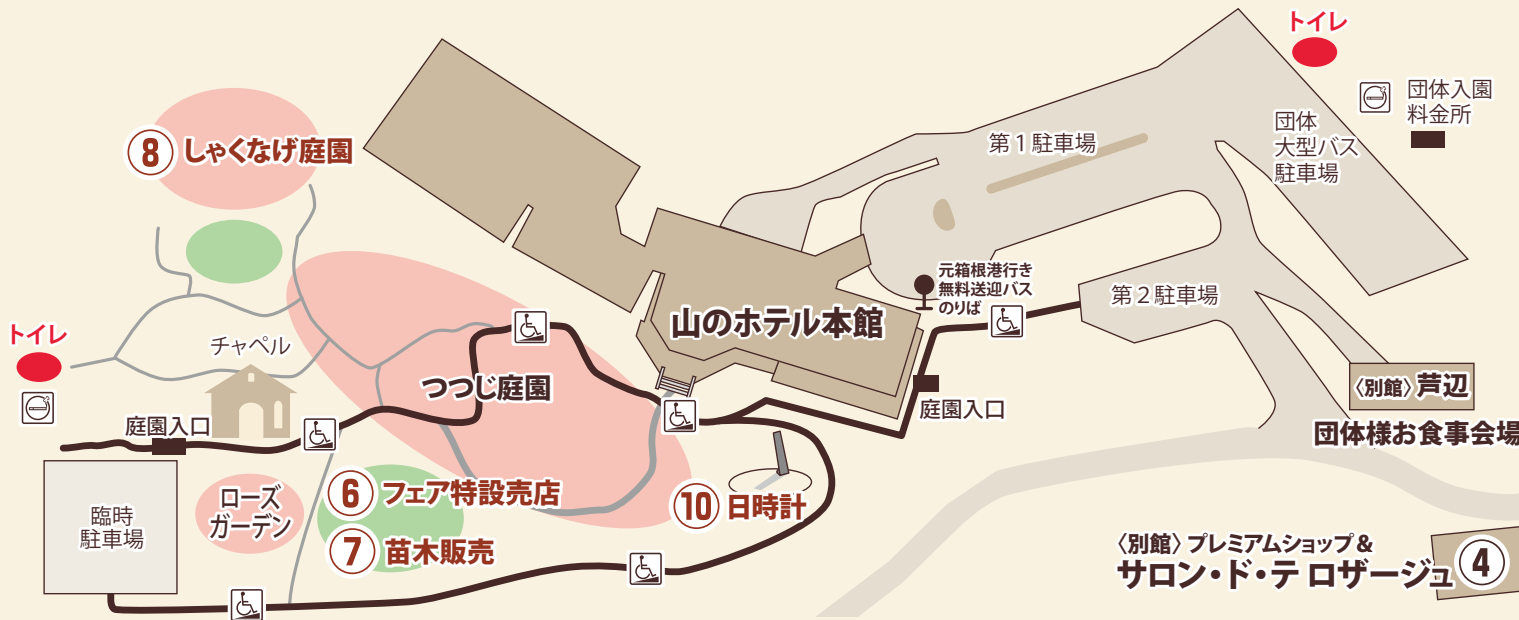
トイレ
団体入園料金所
⑧ しゃくなげ庭園
第１駐車場
団体大型バス駐車場
元箱根港行き無料送迎バスのりば
第２駐車場
山のホテル本館
トイレ
チャペル
つつじ庭園
〈別館〉芦辺
団体様お食事会場
庭園入口
庭園入口
臨時駐車場
ローズガーデン
⑥ フェア特設売店
⑩ 日時計
⑦ 苗木販売
〈別館〉プレミアムショップ＆
サロン・ド・テ ロザージュ ④